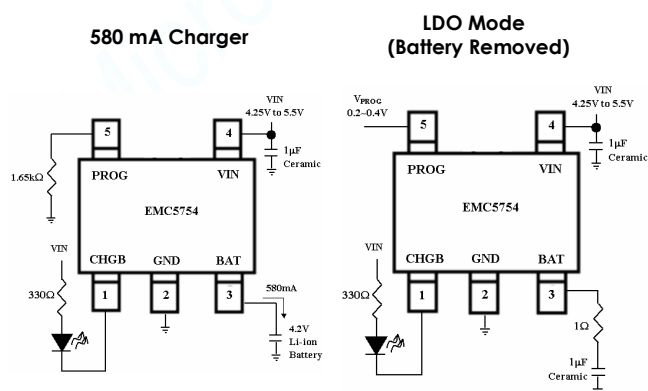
580 mA Charger

VIN
4.25V to 5.5V

5
4
1.65kΩ
1μF
Ceramic
PROG
VIN
EMC5754
VIN
CHGB
GND
BAT
330Ω
1
2
3
580mA
4.2V
Li-ion
Battery

LDO Mode
(Battery Removed)

$V_{PROG}$
0.2~0.4V
VIN
4.25V to 5.5V
5
4
1μF
Ceramic
PROG
VIN
EMC5754
VIN
CHGB
GND
BAT
330Ω
1
2
3
1Ω
1μF
Ceramic